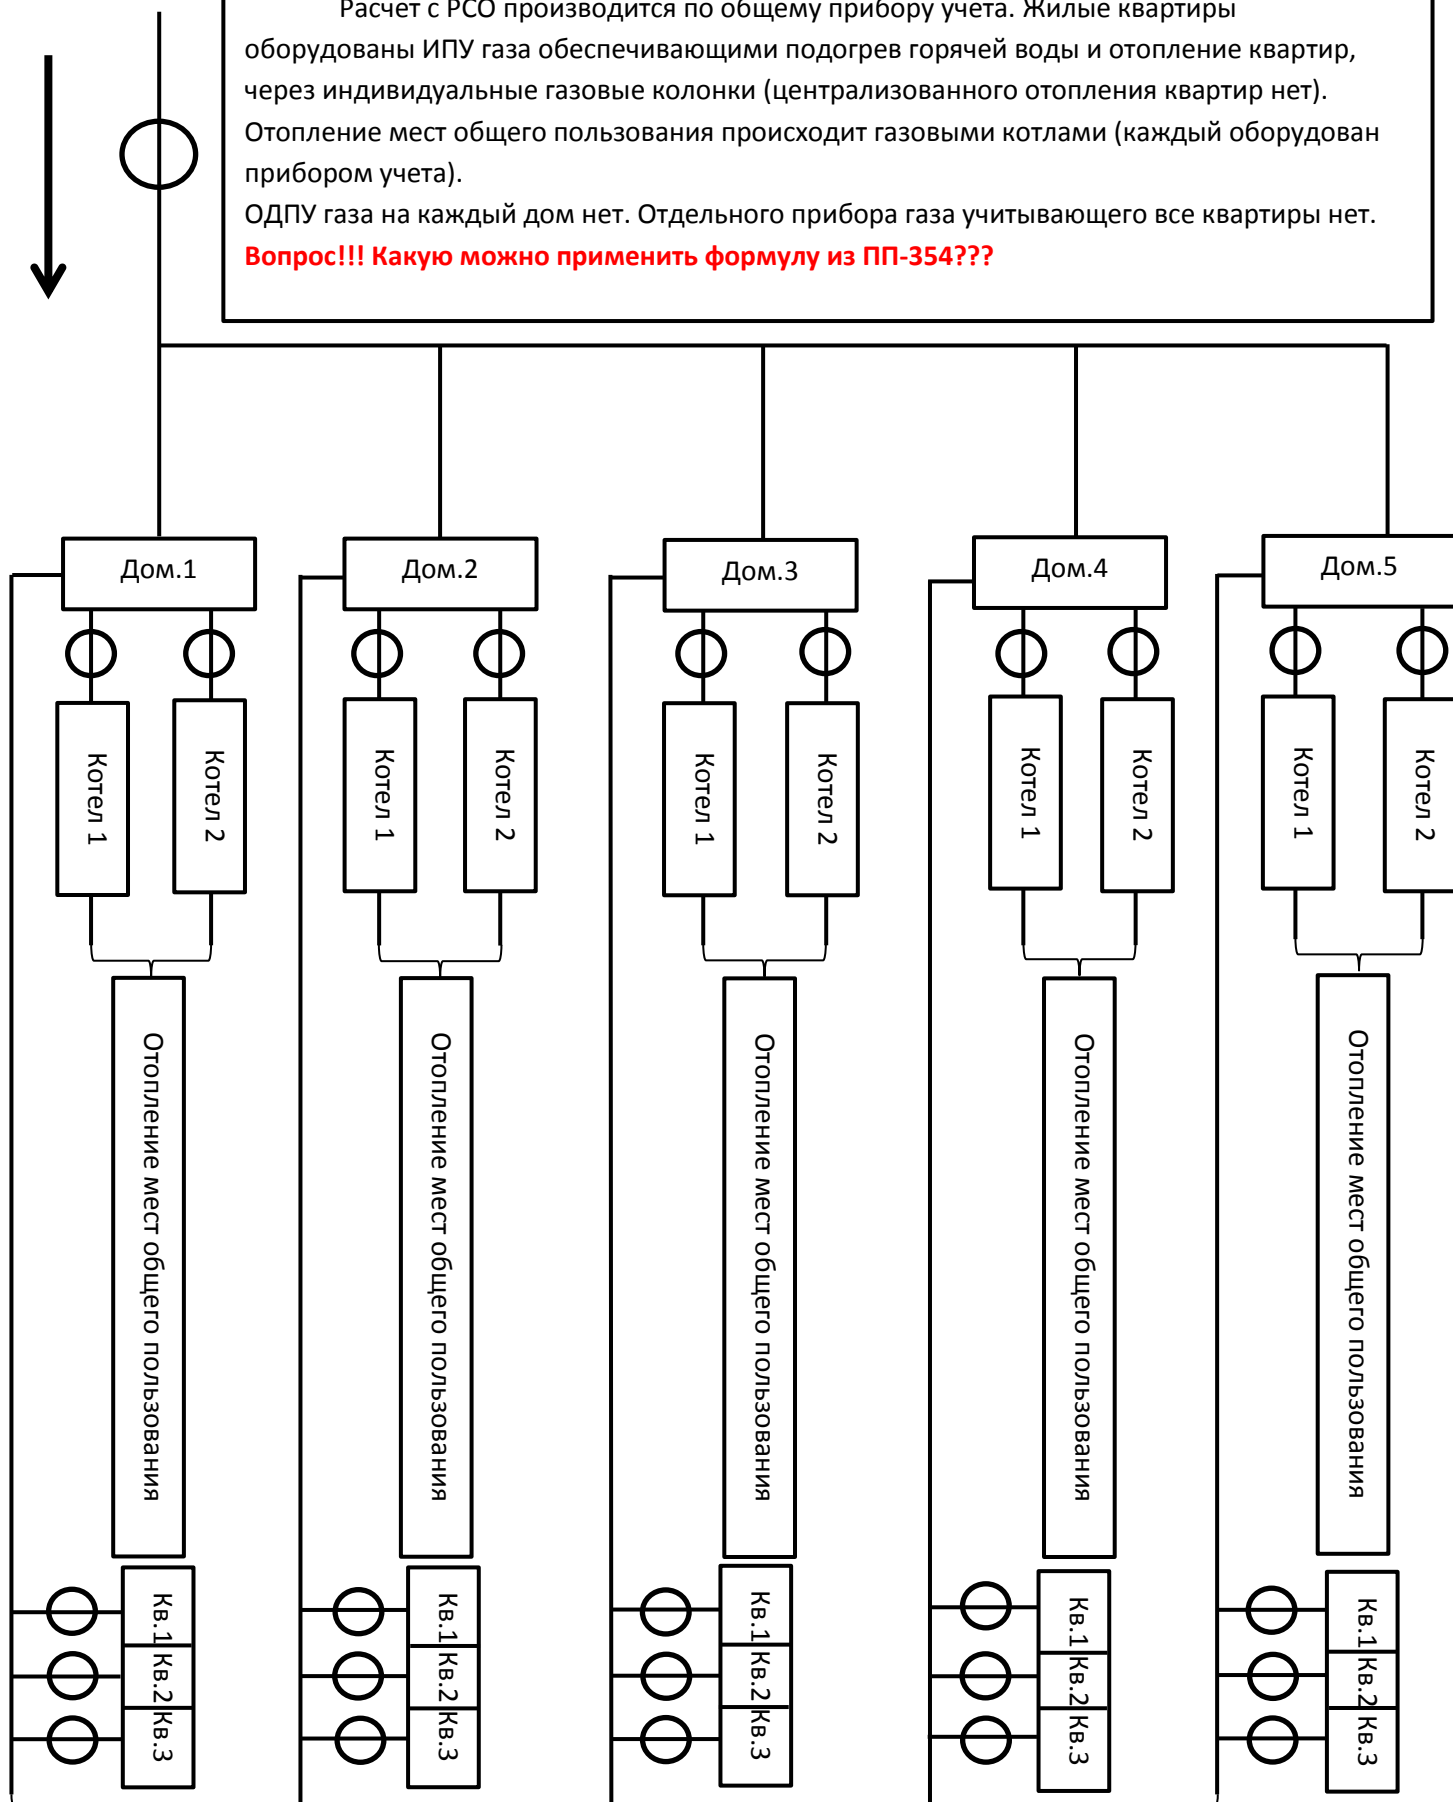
Расчет с РСО производится по общему прибору учета. Жилые квартиры оборудованы ИПУ газа обеспечивающими подогрев горячей воды и отопление квартир, через индивидуальные газовые колонки (централизованного отопления квартир нет). Отопление мест общего пользования происходит газовыми котлами (каждый оборудован прибором учета).
ОДПУ газа на каждый дом нет. Отдельного прибора газа учитывающего все квартиры нет.
Вопрос!!! Какую можно применить формулу из ПП-354???

Дом.1
Котел 1
Котел 2
Отопление мест общего пользования
Кв.1
Кв.2
Кв.3

Дом.2
Котел 1
Котел 2
Отопление мест общего пользования
Кв.1
Кв.2
Кв.3

Дом.3
Котел 1
Котел 2
Отопление мест общего пользования
Кв.1
Кв.2
Кв.3

Дом.4
Котел 1
Котел 2
Отопление мест общего пользования
Кв.1
Кв.2
Кв.3

Дом.5
Котел 1
Котел 2
Отопление мест общего пользования
Кв.1
Кв.2
Кв.3